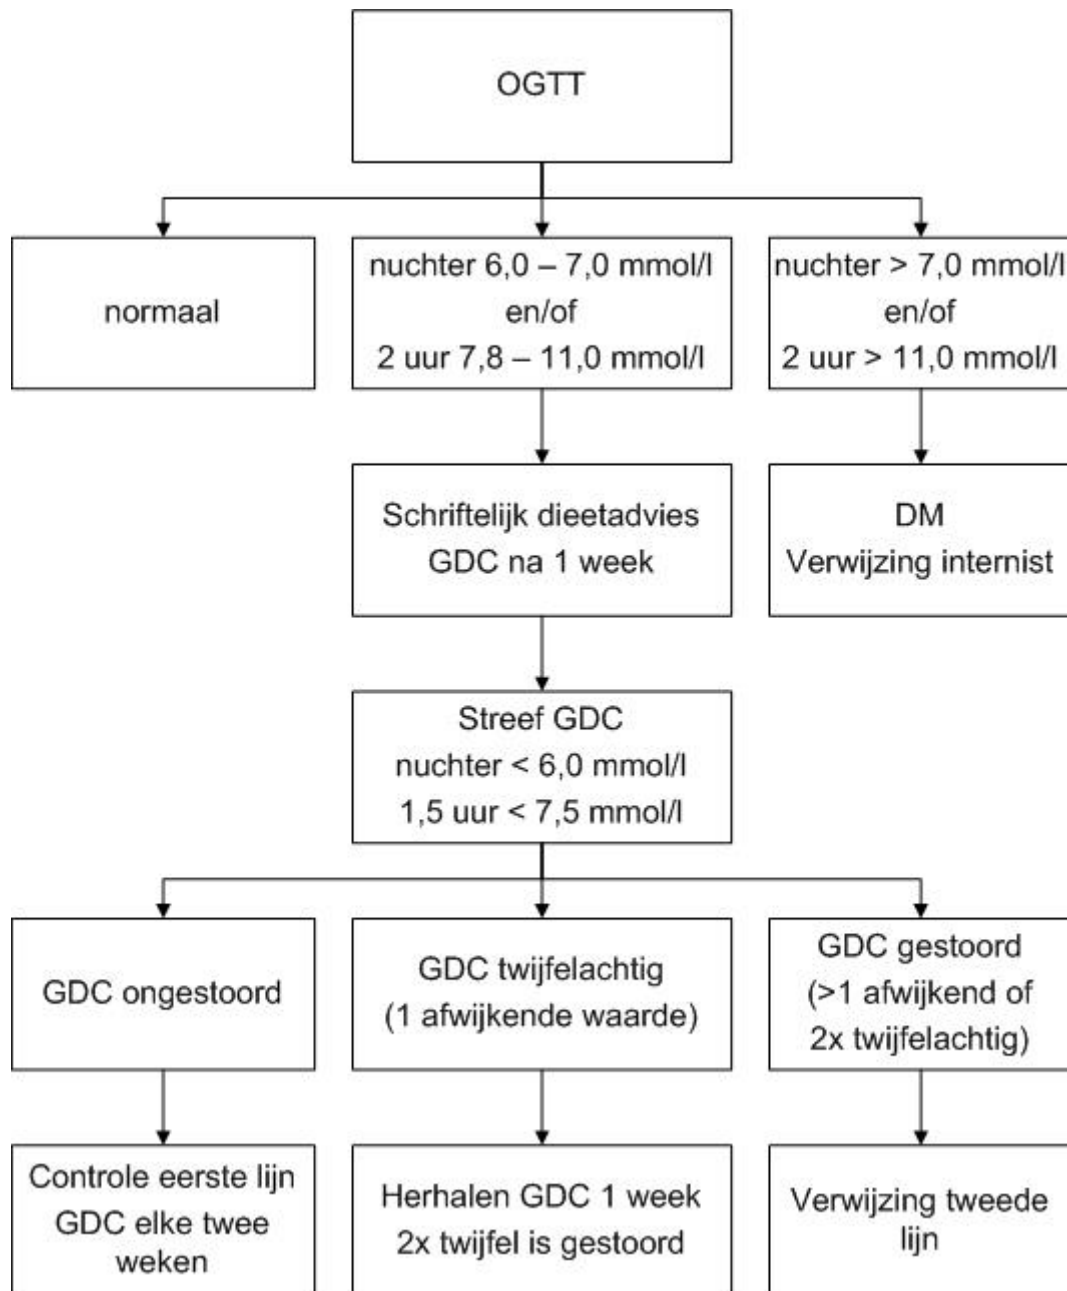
OGTT

normaal

nuchter 6,0 – 7,0 mmol/l
en/of
2 uur 7,8 – 11,0 mmol/l

nuchter > 7,0 mmol/l
en/of
2 uur > 11,0 mmol/l

Schriftelijk dieetadvies
GDC na 1 week

DM
Verwijzing internist

Streef GDC
nuchter < 6,0 mmol/l
1,5 uur < 7,5 mmol/l

GDC ongestoord

GDC twijfelachtig
(1 afwijkende waarde)

GDC gestoord
(>1 afwijkend of
2x twijfelachtig)

Controle eerste lijn
GDC elke twee
weken

Herhalen GDC 1 week
2x twijfel is gestoord

Verwijzing tweede
lijn